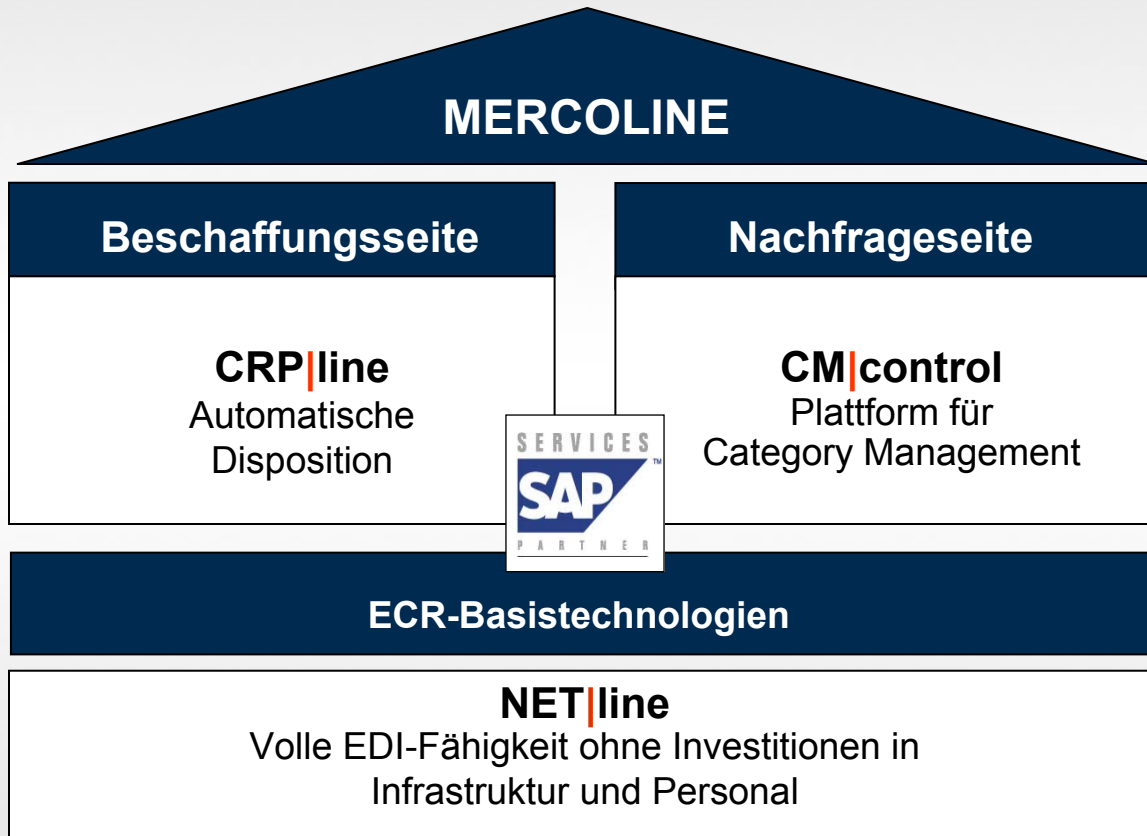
MERCOLINE

Beschaffungsseite

CRP|line
Automatische Disposition

Nachfrageseite

CM|control
Plattform für Category Management

SERVICES
SAP™
PARTNER

ECR-Basistechnologien

NET|line
Volle EDI-Fähigkeit ohne Investitionen in Infrastruktur und Personal